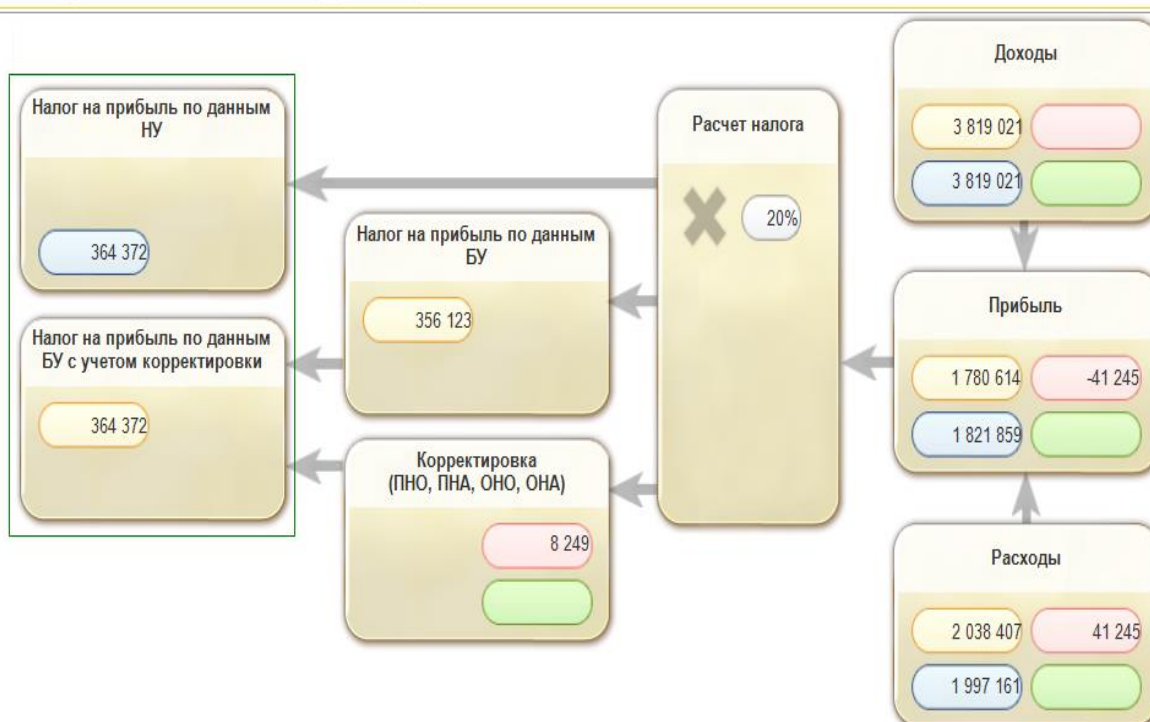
Налог на прибыль по данным НУ

364 372

Налог на прибыль по данным БУ с учетом корректировки

364 372

Налог на прибыль по данным БУ

356 123

Корректировка (ПНО, ПНА, ОНО, ОНА)

8 249

Расчет налога

20%

Доходы

3 819 021

3 819 021

Прибыль

1 780 614

-41 245

1 821 859

Расходы

2 038 407

41 245

1 997 161